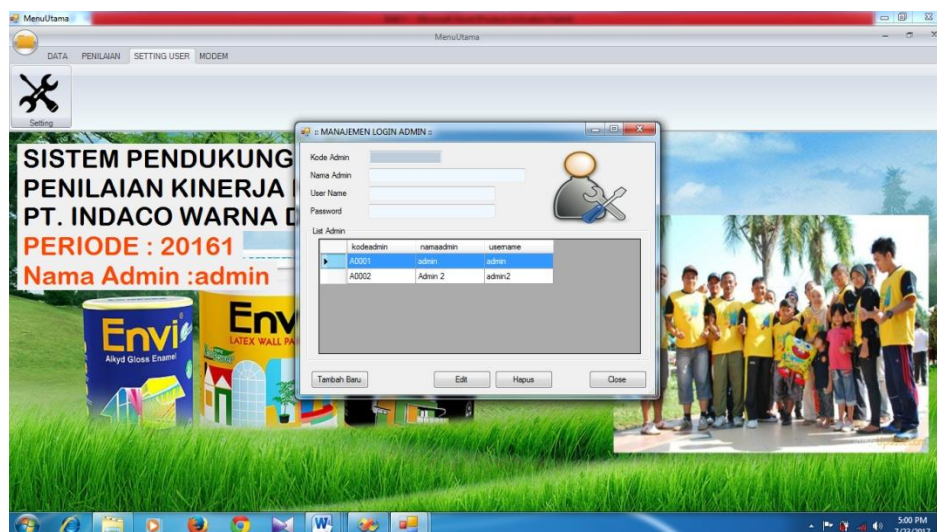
MenuUtama

MenuUtama

DATA PENILAIAN SETTING USER MODEM

Setting

SISTEM PENDUKUNG
PENILAIAN KINERJA
PT. INDACO WARNA D
PERIODE : 20161
Nama Admin :admin

:: MANAJEMEN LOGIN ADMIN ::

Kode Admin
Nama Admin
User Name
Password

List Admin

| | kodeadmin | namaadmin | username |
|---|---|---|---|
| ▸ | A0001 | admin | admin |
| | A0002 | Admin 2 | admin2 |

Tambah Baru Edit Hapus Close

Envi
Alkyd Gloss Enamel

Env
LATEX WALL PA

5:00 PM
7/23/2017